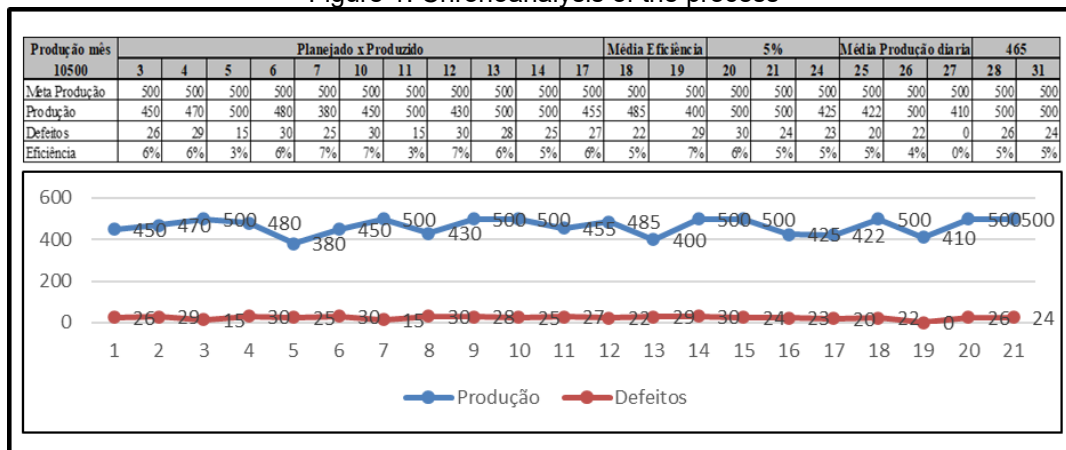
Figure 1: Chronoanalysis of the process

| Produção mês | Planejado x Produzido | | | | | | | | | | | Média Eficiência | | 5% | | | Média Produção diaria | | | 465 | |
|---|---|---|---|---|---|---|---|---|---|---|---|---|---|---|---|---|---|---|---|---|---|
| 10500 | 3 | 4 | 5 | 6 | 7 | 10 | 11 | 12 | 13 | 14 | 17 | 18 | 19 | 20 | 21 | 24 | 25 | 26 | 27 | 28 | 31 |
| Meta Produção | 500 | 500 | 500 | 500 | 500 | 500 | 500 | 500 | 500 | 500 | 500 | 500 | 500 | 500 | 500 | 500 | 500 | 500 | 500 | 500 | 500 |
| Produção | 450 | 470 | 500 | 480 | 380 | 450 | 500 | 430 | 500 | 500 | 455 | 485 | 400 | 500 | 500 | 425 | 422 | 500 | 410 | 500 | 500 |
| Defeitos | 26 | 29 | 15 | 30 | 25 | 30 | 15 | 30 | 28 | 25 | 27 | 22 | 29 | 30 | 24 | 23 | 20 | 22 | 0 | 26 | 24 |
| Eficiência | 6% | 6% | 3% | 6% | 7% | 7% | 3% | 7% | 6% | 5% | 6% | 5% | 7% | 6% | 5% | 5% | 5% | 4% | 0% | 5% | 5% |

600
400
200
0
450 470 500 480 380 450 500 430 500 500 455 485 400 500 500 425 422 500 410 500 500
26 29 15 30 25 30 15 30 28 25 27 22 29 30 24 23 20 22 0 26 24
1 2 3 4 5 6 7 8 9 10 11 12 13 14 15 16 17 18 19 20 21
Produção Defeitos